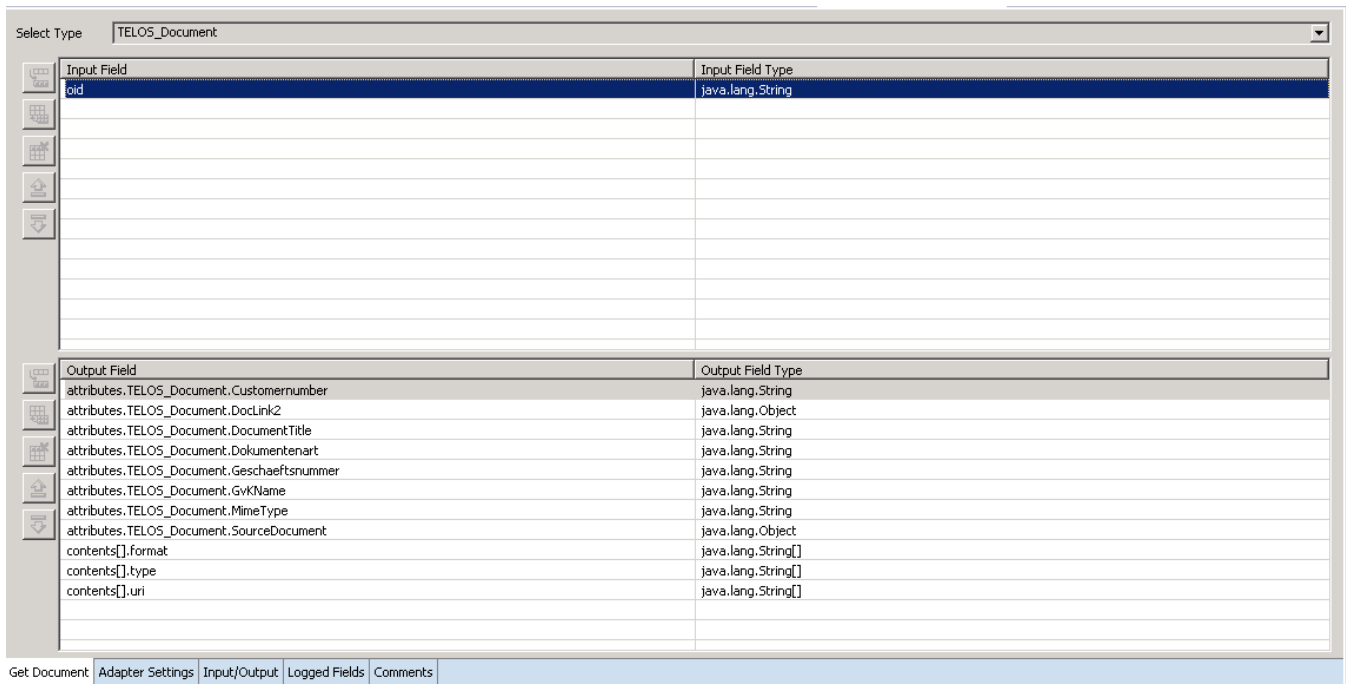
Select Type TELOS_Document

| Input Field | Input Field Type |
|---|---|
| oid | java.lang.String |

| Output Field | Output Field Type |
|---|---|
| attributes.TELOS_Document.Customernumber | java.lang.String |
| attributes.TELOS_Document.DocLink2 | java.lang.Object |
| attributes.TELOS_Document.DocumentTitle | java.lang.String |
| attributes.TELOS_Document.Dokumentenart | java.lang.String |
| attributes.TELOS_Document.Geschaeftsnummer | java.lang.String |
| attributes.TELOS_Document.GvKName | java.lang.String |
| attributes.TELOS_Document.MimeType | java.lang.String |
| attributes.TELOS_Document.SourceDocument | java.lang.Object |
| contents[].format | java.lang.String[] |
| contents[].type | java.lang.String[] |
| contents[].uri | java.lang.String[] |

Get Document | Adapter Settings | Input/Output | Logged Fields | Comments